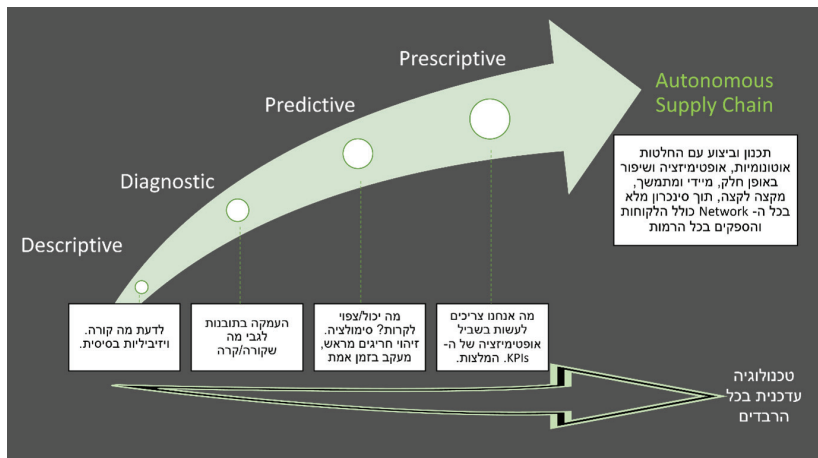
Descriptive

Diagnostic

Predictive

Prescriptive

Autonomous Supply Chain

תכנון וביצוע עם החלטות אוטונומיות, אופטימיזציה ושיפור באופן חלק, מיידי ומתמשך, מקצה לקצה, תוך סינכרון מלא בכל ה- Network כולל הלקוחות והספקים בכל הרמות

לדעת מה קורה. ויזיביליות בסיסית.

העמקה בתובנות לגבי מה שקורה/קרה

מה יכול/צפוי לקרות? סימולציה. זיהוי חריגים מראש, מעקב בזמן אמת

מה אנחנו צריכים לעשות בשביל אופטימיזציה של ה- KPIs. המלצות.

טכנולוגיה עדכנית בכל הרבדים